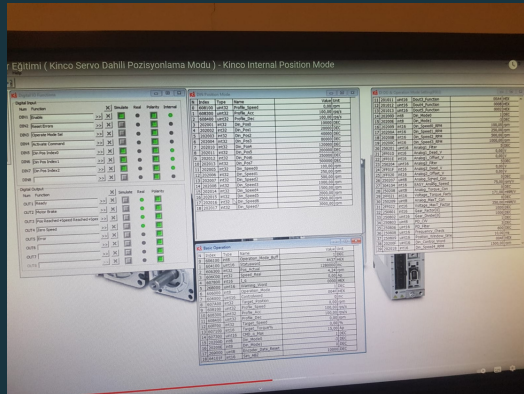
r Eğitimi ( Kinco Servo Dahili Pozisyonlama Modu ) - Kinco Internal Position Mode

Digital Input
Num Function Simulate Real Polarity Internal
DIN1 Enable
DIN2 Reset Errors
DIN3 Operation Mode Sel
DIN4 Activate Command
DIN5 Din Pos Index0
DIN6 Din Pos Index1
DIN7 Din Pos Index2
DIN8

Digital Output
Num Function Simulate Real Polarity
OUT1 Ready
OUT2 Motor Brake
OUT3 Pos Reached+Speed Reached+Home
OUT4 Zero Speed
OUT5 Error
OUT6
OUT7

| N | Index | Type | Name | Value | Unit |
|---|---|---|---|---|---|
| 1 | 608100 | uint32 | Profile_Speed | | |
| 2 | 608300 | uint32 | Profile_Acc | | |
| 3 | 608400 | uint32 | Profile_Dec | | |
| 4 | 202001 | int32 | Din_Pos0 | | |
| 5 | 202002 | int32 | Din_Pos1 | | |
| 6 | 202003 | int32 | Din_Pos2 | | |
| 7 | 202004 | int32 | Din_Pos3 | | |
| 8 | 202005 | int32 | Din_Pos4 | | |
| 9 | 202006 | int32 | Din_Pos5 | | |
| 10 | 202007 | int32 | Din_Pos6 | | |
| 11 | 202008 | int32 | Din_Pos7 | | |
| 12 | 202011 | int32 | Din_Speed0 | | |
| 13 | 202012 | int32 | Din_Speed1 | | |
| 14 | 202013 | int32 | Din_Speed2 | | |
| 15 | 202014 | int32 | Din_Speed3 | | |
| 16 | 202015 | int32 | Din_Speed4 | | |
| 17 | 202016 | int32 | Din_Speed5 | | |
| 18 | 202017 | int32 | Din_Speed6 | | |

Basic Operation
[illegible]